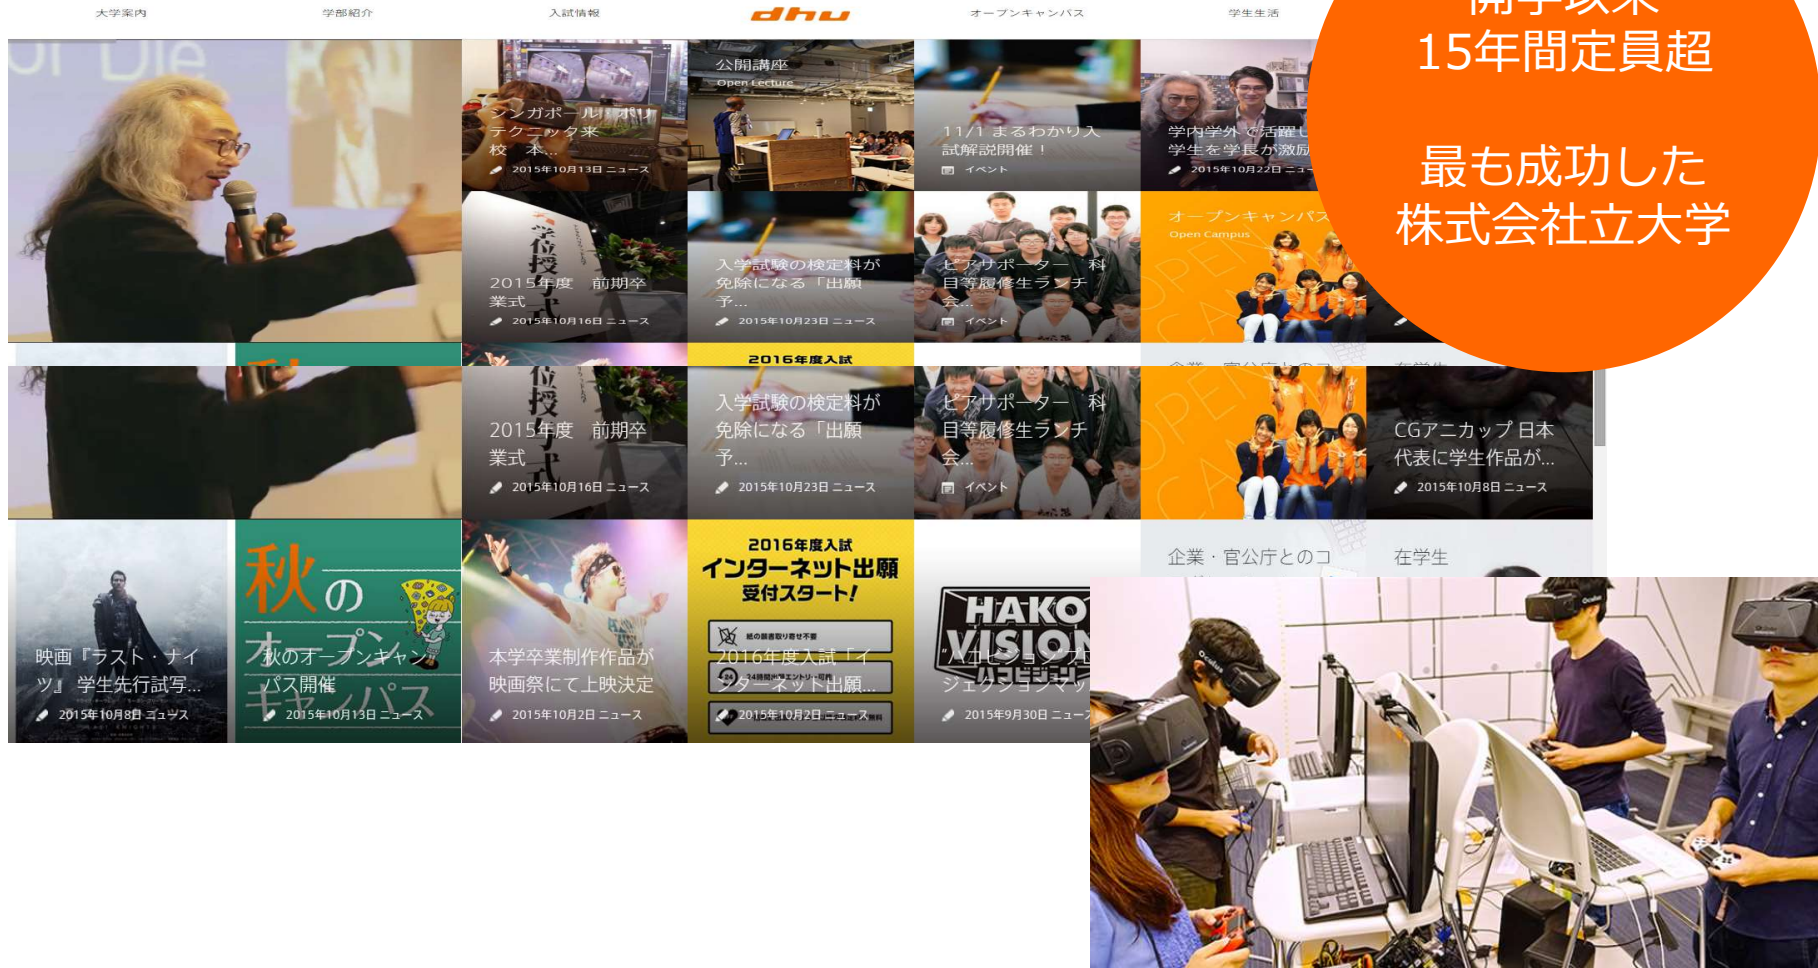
大学案内　学部紹介　入試情報　dhu　オープンキャンパス　学生生活

開学以来
15年間定員超

最も成功した
株式会社立大学

シンガポール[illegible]テクニック来校　本...
2015年10月13日 ニュース

公開講座
Open Lecture

11/1 まるわかり入試解説開催！
イベント

学内学外で活躍し学生を学長が激励
2015年10月22日 ニュース

2015年度　前期卒業式
2015年10月16日 ニュース

入学試験の検定料が免除になる「出願予...
2015年10月23日 ニュース

ピアサポーター　科目等履修生ランチ会...
イベント

オープンキャンパス
Open Campus

企業・官公庁とのコ　在学生

2016年度入試

2015年度　前期卒業式
2015年10月16日 ニュース

入学試験の検定料が免除になる「出願予...
2015年10月23日 ニュース

ピアサポーター　科目等履修生ランチ会...
イベント

CGアニカップ日本代表に学生作品が...
2015年10月8日 ニュース

企業・官公庁とのコ　在学生

映画『ラスト・ナイツ』学生先行試写...
2015年10月8日 ニュース

秋のオープンキャンパス
秋のオープンキャンパス開催
2015年10月13日 ニュース

本学卒業制作作品が映画祭にて上映決定
2015年10月2日 ニュース

2016年度入試
インターネット出願
受付スタート!
2016年度入試「インターネット出願...
2015年10月2日 ニュース

HAKO VISION
"ハコビジョン"プロジェクションマッ
2015年9月30日 ニュース